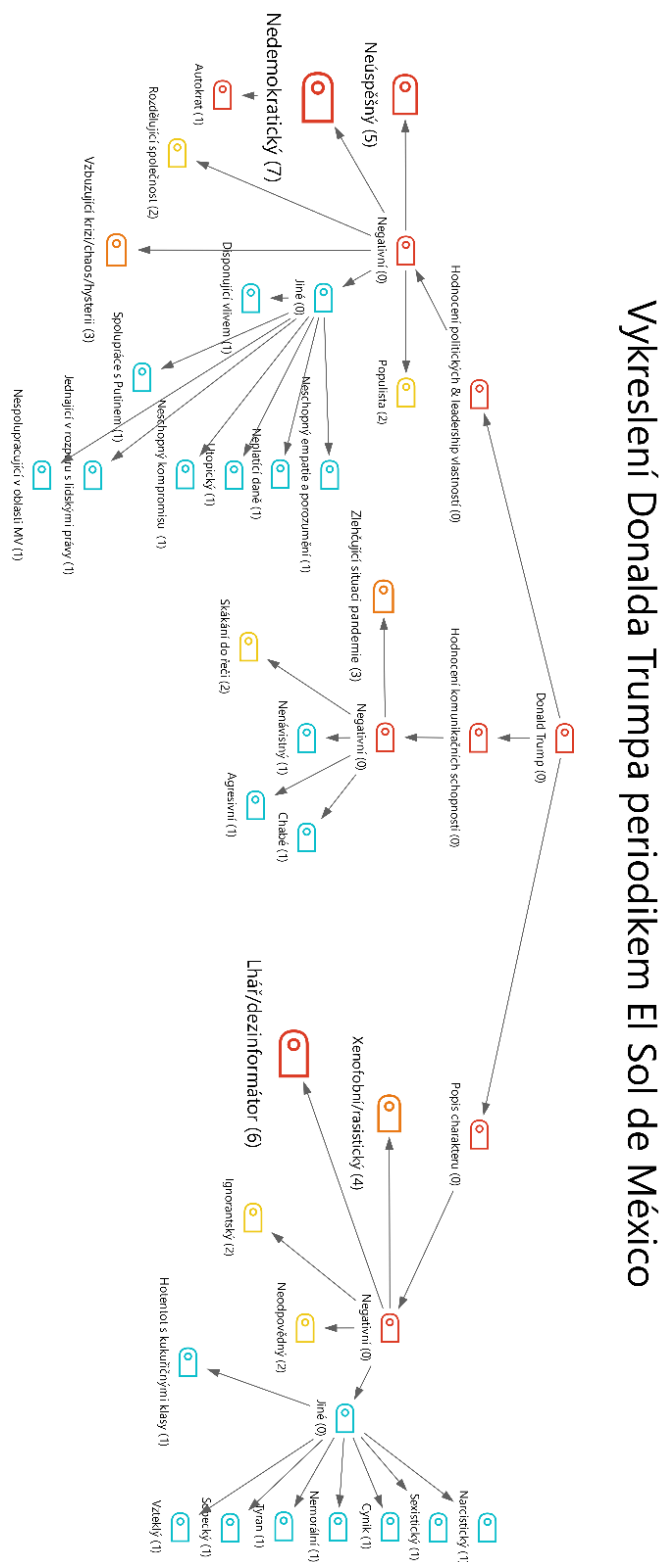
Vykreslení Donalda Trumpa periodikem El Sol de México

Donald Trump (0)

Hodnocení politických & leadership vlastností (0)

Hodnocení komunikačních schopností (0)

Popis charakteru (0)

Negativní (0)

Neúspěšný (5)

Nedemokratický (7)

Autokrat (1)

Rozdělující společnost (2)

Vzbuzující krizi/chaos/hysterii (3)

Populista (2)

Jiné (0)

Disponující vlivem (1)

Spolupráce s Putinem (1)

Jednající v rozporu s lidskými právy (1)

Nespolupracující v oblasti MV (1)

Neschopný kompromisu (1)

Utopický (1)

Neplatící daně (1)

Neschopný empatie a porozumění (1)

Negativní (0)

Zlehčující situaci pandemie (3)

Skákání do řeči (2)

Nenávistný (1)

Agresivní (1)

Chabé (1)

Negativní (0)

Xenofobní/rasistický (4)

Lhář/dezinformátor (6)

Ignorantský (2)

Neodpovědný (2)

Jiné (0)

Hotentot s kukuřičnými klasy (1)

Vzteklý (1)

Směšný (1)

Tyran (1)

Nemorální (1)

Cynik (1)

Sexistický (1)

Narcistický (1)